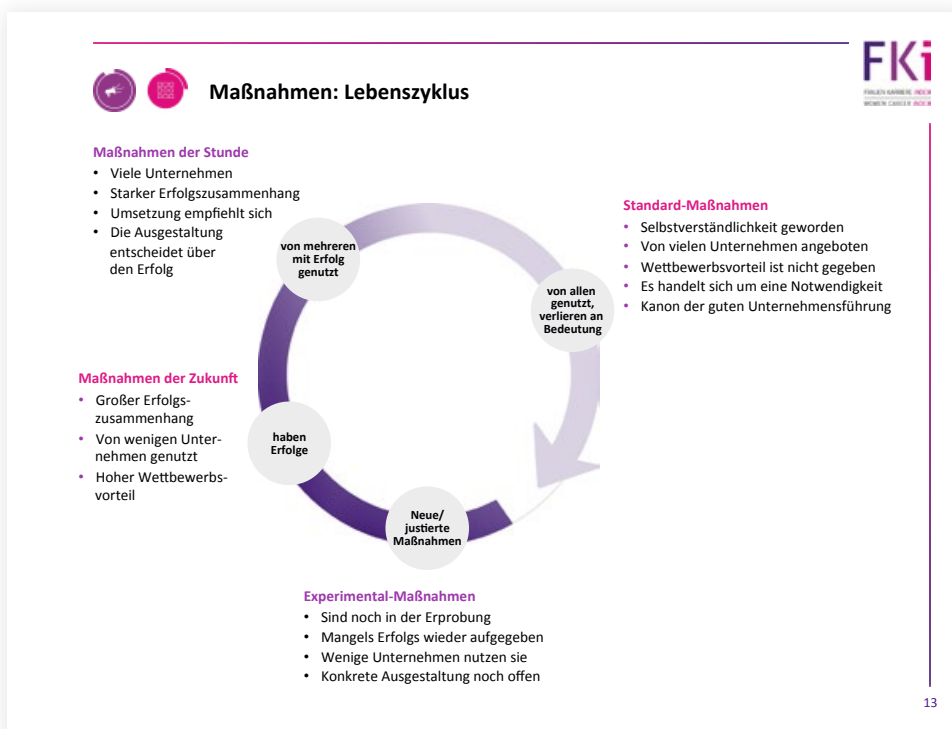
FKi
FRAUEN KARRIERE INDEX
WOMEN CAREER INDEX

Maßnahmen: Lebenszyklus

Maßnahmen der Stunde
• Viele Unternehmen
• Starker Erfolgszusammenhang
• Umsetzung empfiehlt sich
• Die Ausgestaltung entscheidet über den Erfolg

Standard-Maßnahmen
• Selbstverständlichkeit geworden
• Von vielen Unternehmen angeboten
• Wettbewerbsvorteil ist nicht gegeben
• Es handelt sich um eine Notwendigkeit
• Kanon der guten Unternehmensführung

von mehreren mit Erfolg genutzt

von allen genutzt, verlieren an Bedeutung

haben Erfolge

Neue/ justierte Maßnahmen

Maßnahmen der Zukunft
• Großer Erfolgszusammenhang
• Von wenigen Unternehmen genutzt
• Hoher Wettbewerbsvorteil

Experimental-Maßnahmen
• Sind noch in der Erprobung
• Mangels Erfolgs wieder aufgegeben
• Wenige Unternehmen nutzen sie
• Konkrete Ausgestaltung noch offen

13